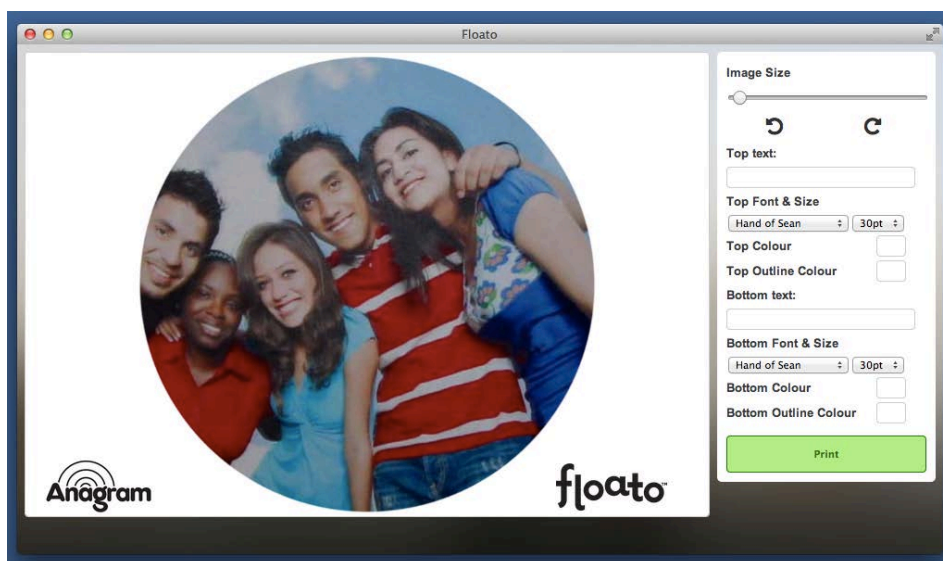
Floato

Anagram

floato

Image Size

Top text:

Top Font & Size

Hand of Sean 30pt

Top Colour

Top Outline Colour

Bottom text:

Bottom Font & Size

Hand of Sean 30pt

Bottom Colour

Bottom Outline Colour

Print